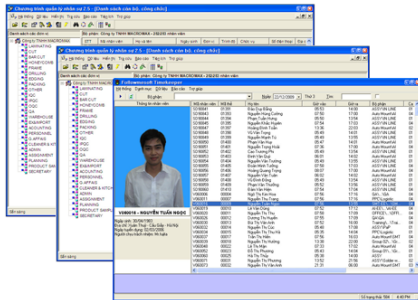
Chương trình quản lý nhân sự 2.5 - [Danh sách cán bộ, công chức]

Chương trình quản lý nhân sự 2.5 - [Danh sách cán bộ, công chức]

Bộ phận: Công ty TNHH MACROMAX - 2/8/2005 nhân viên

Công ty TNHH MACROMAX
LAMINATING
CUT
BAR CUT
HONEYCOMB
FRAME
DRILLING
EDGING
PACKING
OTHER
IQC
IPQC
OQC
QA
WAREHOUSE
EXPORT
ACCOUNTING
PERSONNEL
G.AFFAIRS
CLEANER & KITCHEN
ADMIN
ASSESSMENT
PLANNING
PRODUCT SAMPLE
MAINTENANCE
SECRETARY

Followsoft Timekeeper

Thông tin nhân viên

V00019 - NGUYỄN TUẤN NGỌC

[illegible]

| Mã nhân viên | Mã thẻ | Họ và tên | Giờ vào | Giờ ra | Bộ phận |
|---|---|---|---|---|---|
| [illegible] | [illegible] | Đào Duy Bằng | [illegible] | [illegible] | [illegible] |
| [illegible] | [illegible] | Nguyễn Hồng Cường | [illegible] | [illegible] | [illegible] |
| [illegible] | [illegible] | Nguyễn Văn Hiếu | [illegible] | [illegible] | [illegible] |
| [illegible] | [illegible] | Hoàng Đình Tuấn | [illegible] | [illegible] | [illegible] |
| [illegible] | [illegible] | Vũ Văn Trang | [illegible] | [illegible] | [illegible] |
| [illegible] | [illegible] | Nguyễn Tiến Thanh | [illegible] | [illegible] | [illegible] |
| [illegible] | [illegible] | Phạm Văn Huy | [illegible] | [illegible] | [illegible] |
| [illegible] | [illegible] | Nguyễn Trọng Hoài | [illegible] | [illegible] | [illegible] |
| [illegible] | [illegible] | Cao Trường Phi | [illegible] | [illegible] | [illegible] |
| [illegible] | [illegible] | Đinh Văn Quý | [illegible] | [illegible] | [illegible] |
| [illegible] | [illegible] | Nguyễn Bá Hiệp | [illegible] | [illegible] | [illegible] |
| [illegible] | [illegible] | Nguyễn Văn Cường | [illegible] | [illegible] | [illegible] |
| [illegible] | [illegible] | Nguyễn Tuấn Ngọc | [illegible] | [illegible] | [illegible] |
| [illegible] | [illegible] | Phạm Văn Thường | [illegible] | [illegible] | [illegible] |
| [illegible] | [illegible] | Nguyễn Văn Tuấn | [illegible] | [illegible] | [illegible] |
| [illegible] | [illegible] | Nguyễn Thị Thu | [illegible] | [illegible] | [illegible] |
| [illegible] | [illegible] | Nguyễn Thị Hồng | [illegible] | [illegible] | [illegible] |
| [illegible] | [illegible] | Nguyễn Thị Hương | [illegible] | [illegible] | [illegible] |
| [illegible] | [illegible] | Nguyễn Thị Lan | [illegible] | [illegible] | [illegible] |
| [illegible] | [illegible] | Hà Thị Thủy | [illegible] | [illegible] | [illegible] |
| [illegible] | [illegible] | Nguyễn Thị Vân Anh | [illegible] | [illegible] | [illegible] |

Bắt đầu